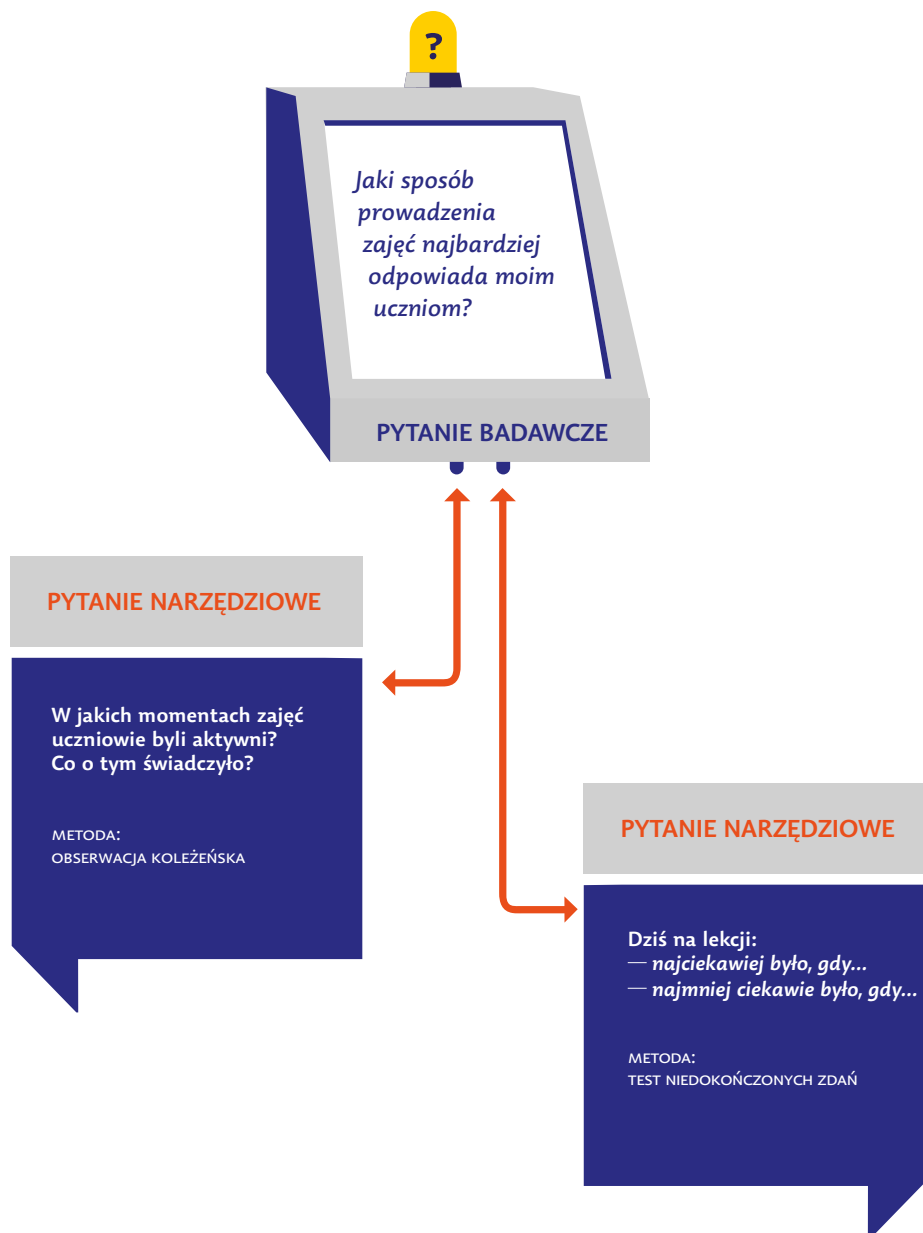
?

Jaki sposób prowadzenia zajęć najbardziej odpowiada moim uczniom?

PYTANIE BADAWCZE

PYTANIE NARZĘDZIOWE

W jakich momentach zajęć uczniowie byli aktywni? Co o tym świadczyło?

METODA:
OBSERWACJA KOLEŻEŃSKA

PYTANIE NARZĘDZIOWE

Dziś na lekcji:
— najciekawiej było, gdy...
— najmniej ciekawie było, gdy...

METODA:
TEST NIEDOKOŃCZONYCH ZDAŃ